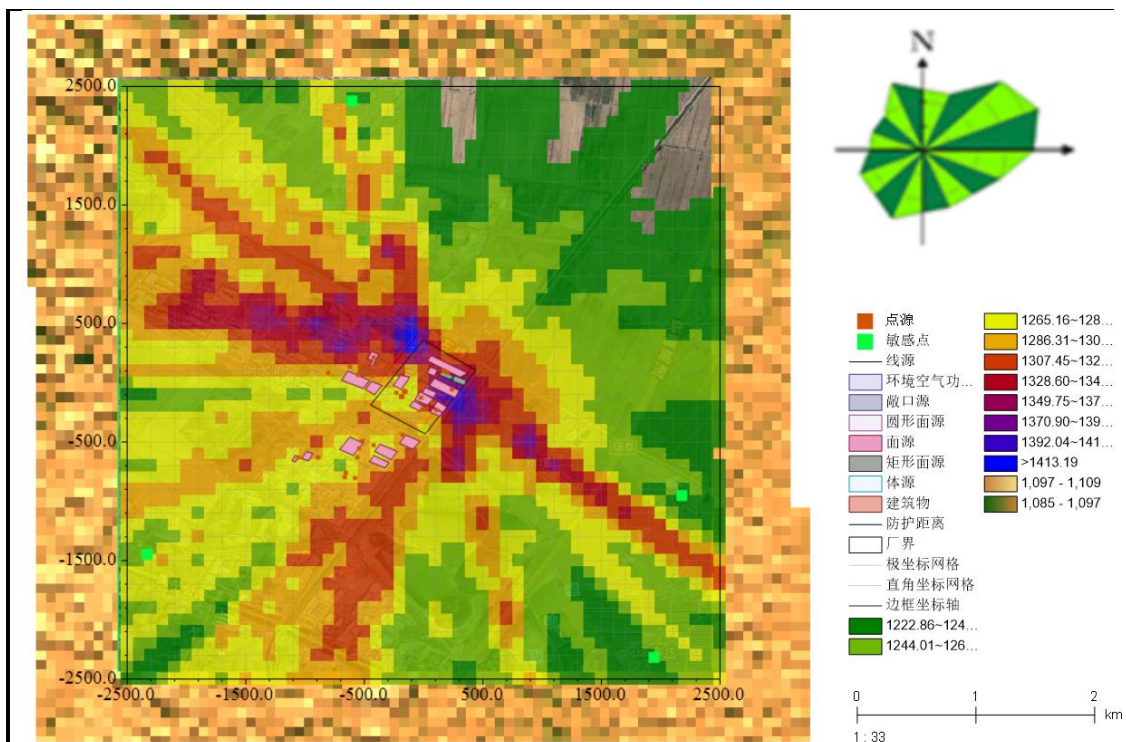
2500.0
1500.0
500.0
-500.0
-1500.0
-2500.0
-2500.0
-1500.0
-500.0
500.0
1500.0
2500.0

N

点源
敏感点
线源
环境空气功…
敞口源
圆形面源
面源
矩形面源
体源
建筑物
防护距离
厂界
极坐标网格
直角坐标网格
边框坐标轴
1222.86~124…
1244.01~126…
1265.16~128…
1286.31~130…
1307.45~132…
1328.60~134…
1349.75~137…
1370.90~139…
1392.04~141…
>1413.19
1,097 - 1,109
1,085 - 1,097

0
1
2
km
1 : 33